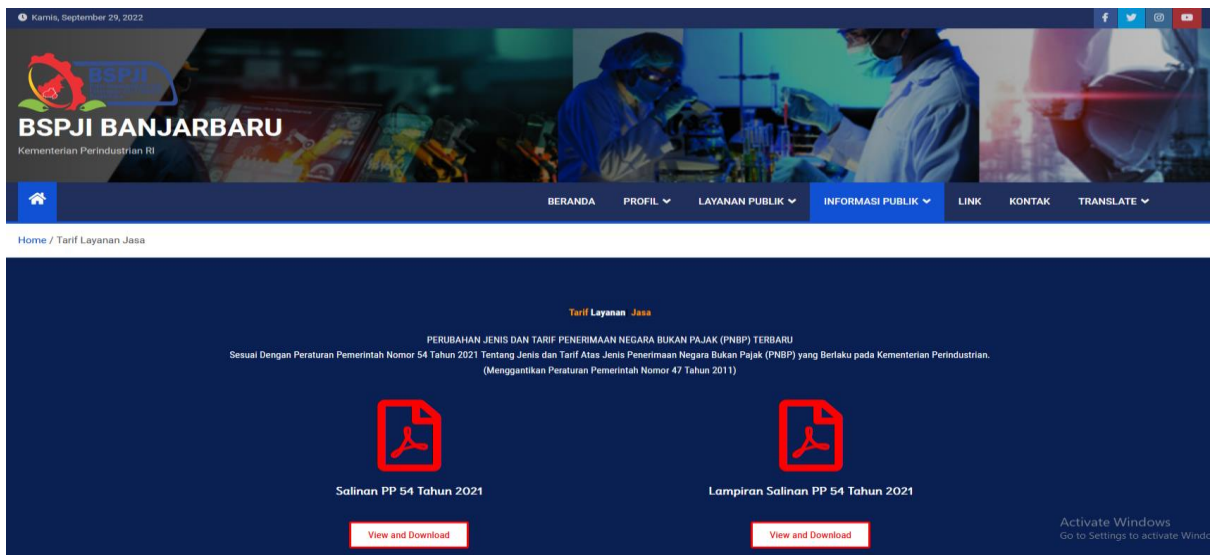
Kamis, September 29, 2022

BSPJI

BSPJI BANJARBARU
Kementerian Perindustrian RI

BERANDA PROFIL LAYANAN PUBLIK INFORMASI PUBLIK LINK KONTAK TRANSLATE

Home / Tarif Layanan Jasa

Tarif Layanan Jasa

PERUBAHAN JENIS DAN TARIF PENERIMAAN NEGARA BUKAN PAJAK (PNBP) TERBARU
Sesuai Dengan Peraturan Pemerintah Nomor 54 Tahun 2021 Tentang Jenis dan Tarif Atas Jenis Penerimaan Negara Bukan Pajak (PNBP) yang Berlaku pada Kementerian Perindustrian.
(Menggantikan Peraturan Pemerintah Nomor 47 Tahun 2011)

Salinan PP 54 Tahun 2021

View and Download

Lampiran Salinan PP 54 Tahun 2021

View and Download

Activate Windows
Go to Settings to activate Windo